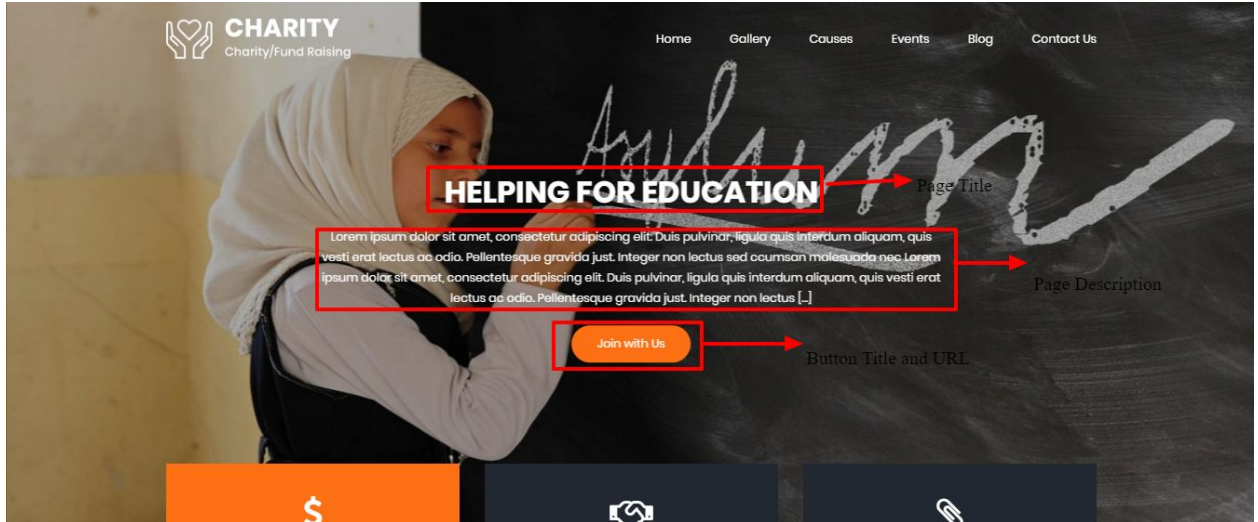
CHARITY
Charity/Fund Raising

Home Gallery Causes Events Blog Contact Us

HELPING FOR EDUCATION

Page Title

Lorem ipsum dolor sit amet, consectetur adipiscing elit. Duis pulvinar, ligula quis interdum aliquam, quis vesti erat lectus ac odio. Pellentesque gravida just. Integer non lectus sed ccumsan malesuada nec Lorem ipsum dolor sit amet, consectetur adipiscing elit. Duis pulvinar, ligula quis interdum aliquam, quis vesti erat lectus ac odio. Pellentesque gravida just. Integer non lectus [...]

Page Description

Join with Us

Button Title and URL

$